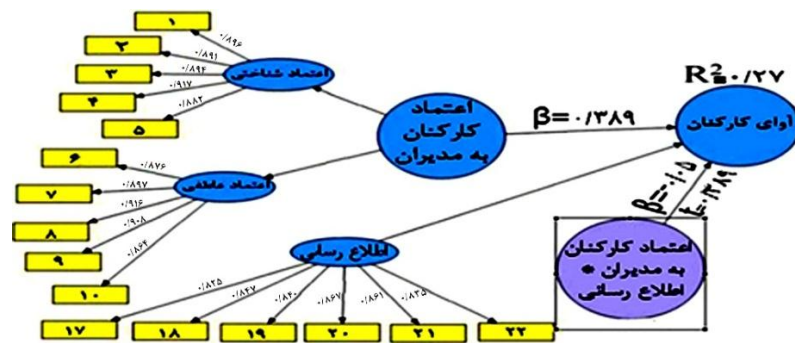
۱
۲
۳
۴
۵
۰/۸۹۶
۰/۸۹۱
۰/۸۹۴
۰/۹۱۷
۰/۸۸۳
اعتماد شناختی
اعتماد کارکنان به مدیران
$\beta=۰/۳۸۹$
$R^2=۰/۲۷$
آوای کارکنان
۶
۷
۸
۹
۱۰
۰/۸۷۶
۰/۸۹۷
۰/۹۱۶
۰/۹۰۸
۰/۸۶۴
اعتماد عاطفی
اطلاع رسانی
$\beta=۰/۱۵$
۰/۳۸۹
اعتماد کارکنان به مدیران * اطلاع رسانی
۰/۸۲۵
۰/۸۲۷
۰/۸۴۰
۰/۸۶۷
۰/۸۶۱
۰/۸۳۵
۱۷
۱۸
۱۹
۲۰
۲۱
۲۲